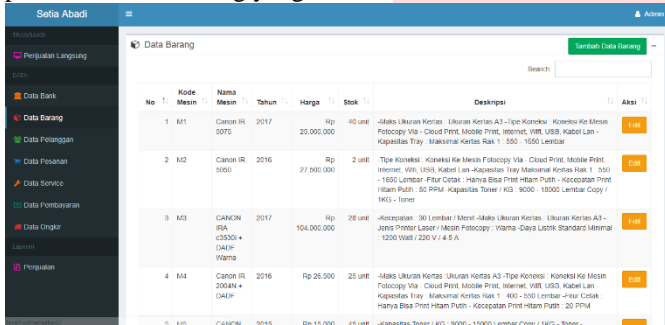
Setia Abadi

Admin

Penjualan Langsung

Data Bank

Data Barang

Data Pelanggan

Data Pesanan

Data Service

Data Pembayaran

Data Ongkir

Laporan

Penjualan

Data Barang

Tambah Data Barang

Search:

| No | Kode Mesin | Nama Mesin | Tahun | Harga | Stok | Deskripsi | Aksi |
|---|---|---|---|---|---|---|---|
| 1 | M1 | Canon IR 8075 | 2017 | Rp 25.000.000 | 40 unit | -Maks Ukuran Kertas : Ukuran Kertas A3 -Tipe Koneksi : Koneksi Ke Mesin Fotocopy Via : Cloud Print, Mobile Print, Internet, Wifi, USB, Kabel Lan -Kapasitas Tray : Maksimal Kertas Rak 1 : 550 - 1550 Lembar | Edit |
| 2 | M2 | Canon IR 5050 | 2016 | Rp 27.500.000 | 2 unit | -Tipe Koneksi : Koneksi Ke Mesin Fotocopy Via : Cloud Print, Mobile Print, Internet, Wifi, USB, Kabel Lan -Kapasitas Tray Maksimal Kertas Rak 1 : 550 - 1550 Lembar -Fitur Cetak : Hanya Bisa Print Hitam Putih - Kecepatan Print Hitam Putih : 50 PPM -Kapasitas Toner / KG : 9000 - 16000 Lembar Copy / 1KG - Toner | Edit |
| 3 | M3 | CANON IRA c3530i + DADF Warna | 2017 | Rp 104.000.000 | 28 unit | -Kecepatan : 30 Lembar / Menit -Maks Ukuran Kertas : Ukuran Kertas A3 -Jenis Printer Laser / Mesin Fotocopy : Warna -Daya Listrik Standard Minimal : 1200 Watt / 220 V / 4.5 A | Edit |
| 4 | M4 | Canon IR 2004N + DADF | 2016 | Rp 26.500 | 25 unit | -Maks Ukuran Kertas : Ukuran Kertas A3 -Tipe Koneksi : Koneksi Ke Mesin Fotocopy Via : Cloud Print, Mobile Print, Internet, Wifi, USB, Kabel Lan -Kapasitas Tray : Maksimal Kertas Rak 1 : 400 - 550 Lembar -Fitur Cetak : Hanya Bisa Print Hitam Putih - Kecepatan Print Hitam Putih : 20 PPM | Edit |
| 5 | M5 | CANON | 2015 | Rp 15.000 | 45 unit | -Kapasitas Toner / KG : 9000 - 15000 Lembar Copy / 1KG - Toner - | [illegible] |